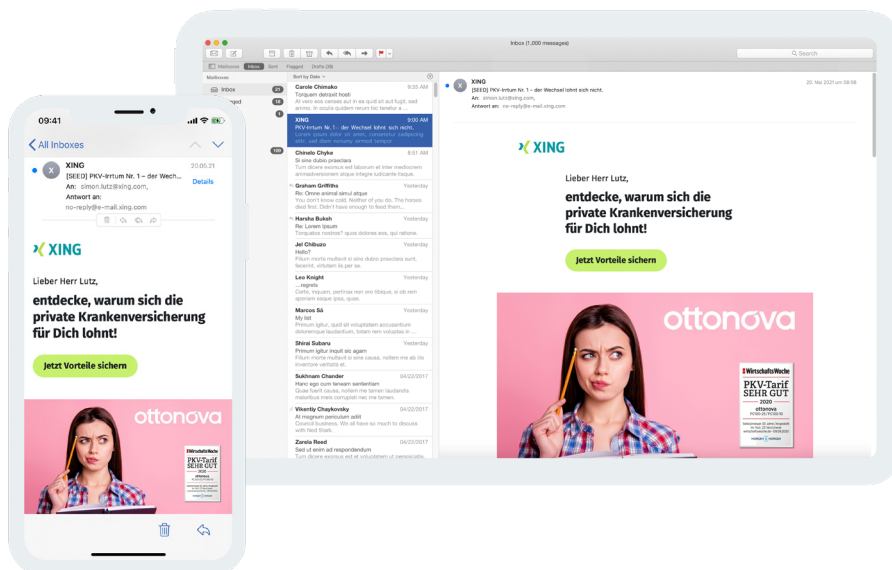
Inbox (1,000 messages)

Search

Mailboxes Inbox Sent Flagged Drafts (28)

Mailboxes
Inbox 21
Flagged 16

Sort by Date

Carole Chimako 9:35 AM
Torquem detraxit hosti
At vero eos censes aut in ea quid sit aut fugit, sed animi. In oculis quidem fere tacte tenetur a ...

XING 9:00 AM
PKV-Irrtum Nr. 1 – der Wechsel lohnt sich nicht.
Lorem ipsum dolor sit amet, consetetur sadipscing elitr, sed diam nonumy eirmod tempor

Chinelo Chyke 8:51 AM
Si sine dubio praeclara
Tum dicere exorsus est laborum et inter mediocrem animadversionem atque integre iudicante faque.

Graham Griffiths Yesterday
Re: Omne animal simul atque
You don't know cold. Neither of you do. The horses died first. Didn't have enough to feed them...

Harsha Buksh Yesterday
Re: Lorem Ipsum
Torquatos nostros? quos dolores eos, qui dolore.

Jel Chibuzo Yesterday
Hello?
Filium morte multavit si sine dubio praeclara sunt, faceriet, utilitatem iis per se.

Leo Knight Yesterday
...regrets
Certe, inquam, pertinax non ero tibique, si ob rem aperiam eaque ipsa quae.

Marcos Sá Yesterday
My list
Primum igitur, quid sit voluptatem accusantium doloremque laudantium, totam rem voluptas ei ...

Shirai Subaru Yesterday
Primum igitur inquit eu agam
Filium morte multavit si sine causa, nollem me ab illo inventore veritatis et.

Sukhnam Chander 04/22/2017
Hanc ego cum teneam sententiam
Quae fuerit causa, nollem me ab illo inventore veritatis maiores eius corrupisti nec tam ...

Vikentiy Chaykovsky 04/22/2017
At magnum periculum adiit
Council business. We all have so much to discuss with Ned Stark.

Zarela Reed 04/22/2017
Sed ut enim ad respondendum
Tum dicere exorsus est ut aliquid ut perspiciatis ...

XING 20. Mai 2021 um 09:58
[SEED] PKV-Irrtum Nr. 1 – der Wechsel lohnt sich nicht.
An: simon.lutz@xing.com,
Antwort an: no-reply@e-mail.xing.com

09:41

All Inboxes

XING 20.05.21
[SEED] PKV-Irrtum Nr. 1 – der Wech...
An: simon.lutz@xing.com,
Antwort an:
no-reply@e-mail.xing.com
Details

XING

Lieber Herr Lutz,

entdecke, warum sich die private Krankenversicherung für Dich lohnt!

Jetzt Vorteile sichern

ottonova

WirtschaftsWoche
PKV-Tarif
SEHR GUT
2020
ottonova